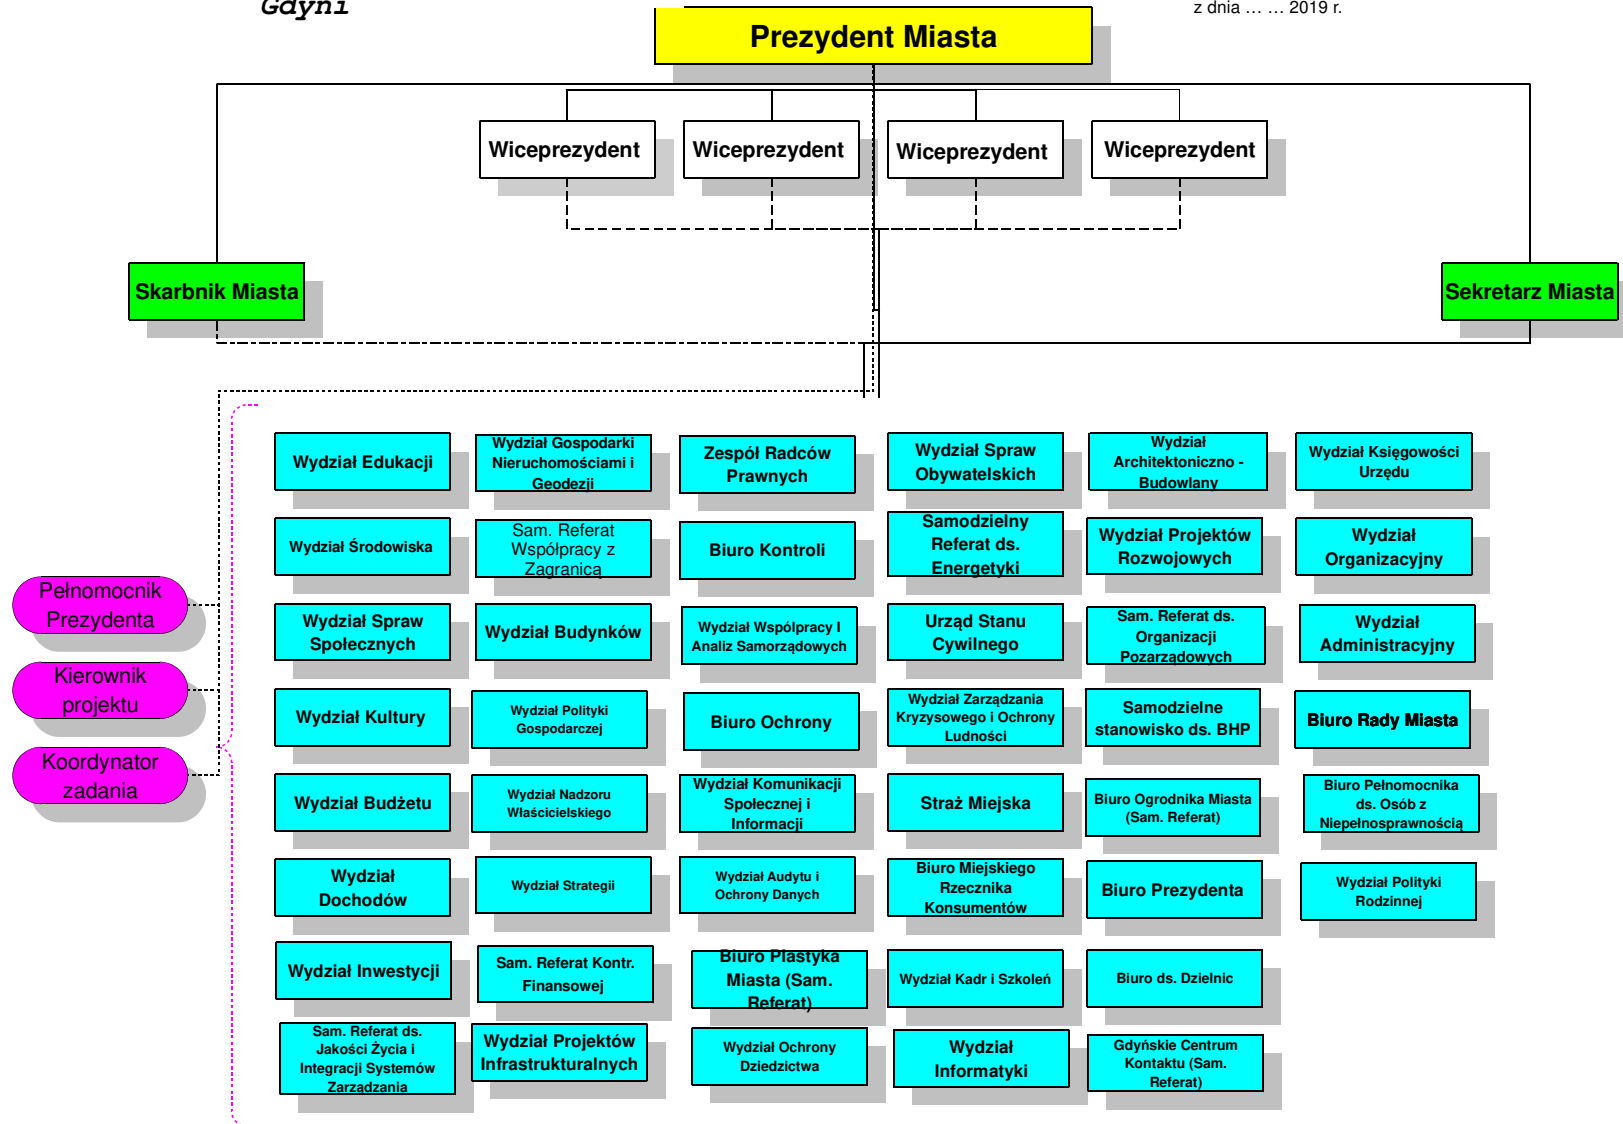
Gdyni

z dnia … … 2019 r.

Prezydent Miasta

Wiceprezydent

Wiceprezydent

Wiceprezydent

Wiceprezydent

Skarbnik Miasta

Sekretarz Miasta

Pełnomocnik Prezydenta

Kierownik projektu

Koordynator zadania

Wydział Edukacji

Wydział Środowiska

Wydział Spraw Społecznych

Wydział Kultury

Wydział Budżetu

Wydział Dochodów

Wydział Inwestycji

Sam. Referat ds. Jakości Życia i Integracji Systemów Zarządzania

Wydział Gospodarki Nieruchomościami i Geodezji

Sam. Referat Współpracy z Zagranicą

Wydział Budynków

Wydział Polityki Gospodarczej

Wydział Nadzoru Właścicielskiego

Wydział Strategii

Sam. Referat Kontr. Finansowej

Wydział Projektów Infrastrukturalnych

Zespół Radców Prawnych

Biuro Kontroli

Wydział Współpracy I Analiz Samorządowych

Biuro Ochrony

Wydział Komunikacji Społecznej i Informacji

Wydział Audytu i Ochrony Danych

Biuro Plastyka Miasta (Sam. Referat)

Wydział Ochrony Dziedzictwa

Wydział Spraw Obywatelskich

Samodzielny Referat ds. Energetyki

Urząd Stanu Cywilnego

Wydział Zarządzania Kryzysowego i Ochrony Ludności

Straż Miejska

Biuro Miejskiego Rzecznika Konsumentów

Wydział Kadr i Szkoleń

Wydział Informatyki

Wydział Architektoniczno - Budowlany

Wydział Projektów Rozwojowych

Sam. Referat ds. Organizacji Pozarządowych

Samodzielne stanowisko ds. BHP

Biuro Ogrodnika Miasta (Sam. Referat)

Biuro Prezydenta

Biuro ds. Dzielnic

Gdyńskie Centrum Kontaktu (Sam. Referat)

Wydział Księgowości Urzędu

Wydział Organizacyjny

Wydział Administracyjny

Biuro Rady Miasta

Biuro Pełnomocnika ds. Osób z Niepełnosprawnością

Wydział Polityki Rodzinnej